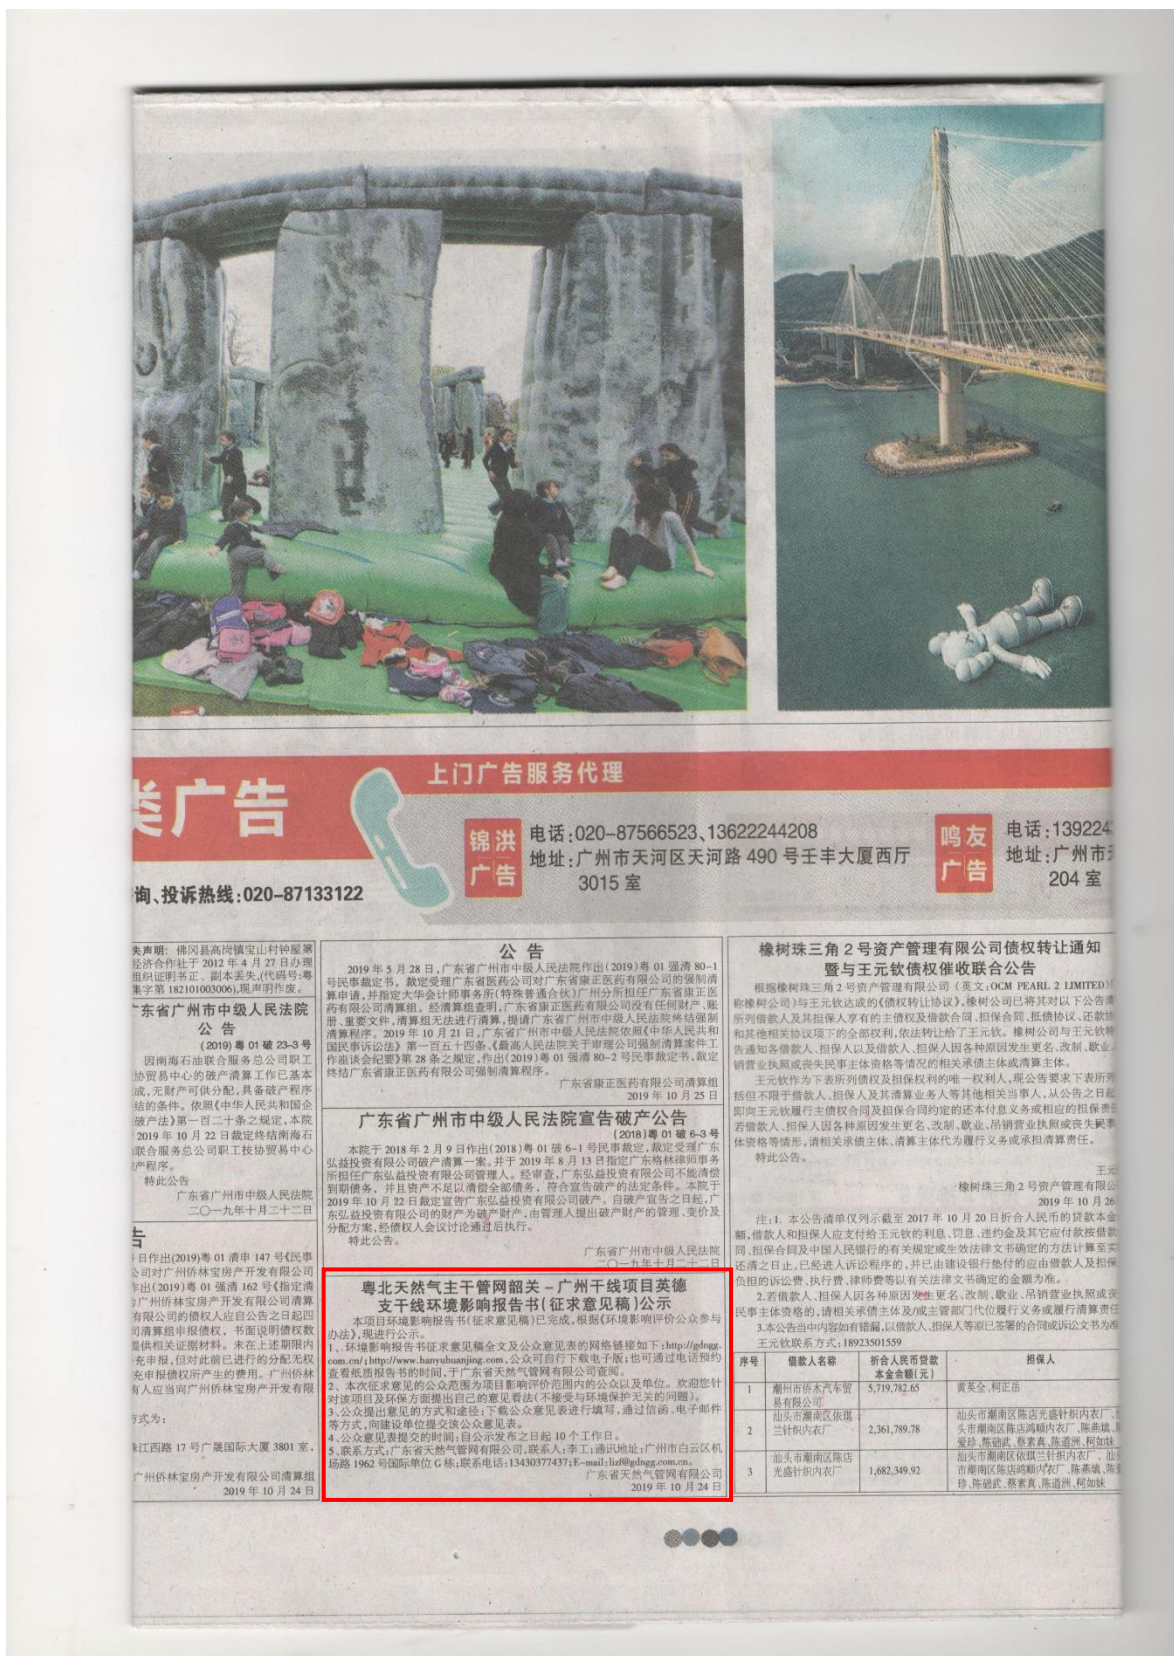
类广告

上门广告服务代理

锦洪广告 电话：020-87566523、13622244208 地址：广州市天河区天河路 490 号壬丰大厦西厅 3015 室

鸣友广告 电话：139224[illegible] 地址：广州市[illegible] 204 室

询、投诉热线：020-87133122

失声明：佛冈县高岗镇宝山村钟屋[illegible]经济合作社于 2012 年 4 月 27 日办理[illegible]组织证明书正、副本丢失，(代码号：粤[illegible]字第 182101003006)，现声明作废。

广东省广州市中级人民法院
公 告
(2019) 粤 01 破 23-3 号
因南海石油联合服务总公司职工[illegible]协贸易中心的破产清算工作已基本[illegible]成，无财产可供分配，具备破产程序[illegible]结的条件。依照《中华人民共和国企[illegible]破产法》第一百二十条之规定，本院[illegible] 2019 年 10 月 22 日裁定终结南海石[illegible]联合服务总公司职工技协贸易中心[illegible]产程序。
特此公告
广东省广州市中级人民法院
二〇一九年十月二十二日

公 告
2019 年 5 月 28 日，广东省广州市中级人民法院作出(2019)粤 01 强清 80-1 号民事裁定书，裁定受理广东省医药公司对广东省康正医药有限公司的强制清算申请，并指定大华会计师事务所(特殊普通合伙)广州分所担任广东省康正医药有限公司清算组。经清算组查明，广东省康正医药有限公司没有任何财产、账册、重要文件，清算无法进行清算，提请广东省广州市中级人民法院终结强制清算程序。2019 年 10 月 21 日，广东省广州市中级人民法院依照《中华人民共和国民事诉讼法》第一百五十四条、《最高人民法院关于审理公司强制清算案件工作座谈会纪要》第 28 条之规定，作出(2019)粤 01 强清 80-2 号民事裁定书，裁定终结广东省康正医药有限公司强制清算程序。
广东省康正医药有限公司清算组
2019 年 10 月 25 日

广东省广州市中级人民法院宣告破产公告
(2018)粤 01 破 6-3 号
本院于 2018 年 2 月 9 日作出(2018)粤 01 破 6-1 号民事裁定，裁定受理广东弘益投资有限公司破产清算一案。并于 2019 年 8 月 13 日指定广东格林律师事务所担任广东弘益投资有限公司管理人。经审查，广东弘益投资有限公司不能清偿到期债务，并且资产不足以清偿全部债务，符合宣告破产的法定条件。本院于 2019 年 10 月 22 日裁定宣告广东弘益投资有限公司破产。自破产宣告之日起，广东弘益投资有限公司的财产为破产财产，由管理人提出破产财产的管理、变价及分配方案，经债权人会议讨论通过后执行。
特此公告。
广东省广州市中级人民法院
二〇一九年十月二十二日

告
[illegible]日作出(2019)粤 01 清申 147 号《民事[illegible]公司对广州侨林宝房产开发有限公司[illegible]作出(2019)粤 01 强清 162 号《指定清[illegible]广州侨林宝房产开发有限公司清算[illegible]有限公司的债权人应自公告之日起四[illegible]司清算组申报债权，书面说明债权数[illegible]提供相关证据材料。未在上述期限内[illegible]充申报，但对此前已进行的分配无权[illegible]充申报债权所产生的费用。广州侨林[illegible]有人应当向广州侨林宝房产开发有限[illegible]
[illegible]式为：
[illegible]建江西路 17 号广晟国际大厦 3801 室，
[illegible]广州侨林宝房产开发有限公司清算组
2019 年 10 月 24 日

粤北天然气主干管网韶关－广州干线项目英德支干线环境影响报告书(征求意见稿)公示
本项目环境影响报告书(征求意见稿)已完成，根据《环境影响评价公众参与办法》，现进行公示。
1、环境影响报告书征求意见稿全文及公众意见表的网络链接如下：http://gdngg.com.cn/；http://www.hanyuhuanjing.com，公众可自行下载电子版；也可通过电话预约查看纸质报告书的时间，于广东省天然气管网有限公司查阅。
2、本次征求意见的公众范围为项目影响评价范围内的公众以及单位。欢迎您针对该项目及环保方面提出自己的意见看法(不接受与环境保护无关的问题)。
3、公众提出意见的方式和途径：下载公众意见表进行填写，通过信函、电子邮件等方式，向建设单位提交公众意见表。
4、公众意见表提交的时间：自公示发布之日起 10 个工作日。
5、联系方式：广东省天然气管网有限公司，联系人：李工；通讯地址：广州市白云区机场路 1962 号国际单位 G 栋；联系电话：13430377437；E-mail：lizf@gdngg.com.cn。
广东省天然气管网有限公司
2019 年 10 月 24 日

橡树珠三角 2 号资产管理有限公司债权转让通知暨与王元钦债权催收联合公告
根据橡树珠三角 2 号资产管理有限公司（英文：OCM PEARL 2 LIMITED)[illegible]称橡树公司)与王元钦达成的《债权转让协议》，橡树公司已将其对以下公告清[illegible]所列借款人及其担保人享有的主债权及借款合同、担保合同、抵债协议、还款协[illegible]和其他相关协议项下的全部权利，依法转让给了王元钦。橡树公司与王元钦特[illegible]告通知各借款人、担保人以及借款人、担保人因各种原因发生更名、改制、歇业、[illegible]销营业执照或丧失民事主体资格等情况的相关承债主体或清算主体。
王元钦作为下表所列债权及担保权利的唯一权利人，现公告要求下表所列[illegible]括但不限于借款人、担保人及其清算业务人等其他相关当事人，从公告之日起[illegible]即向王元钦履行主债权合同及担保合同约定的还本付息义务或相应的担保责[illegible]若借款人、担保人因各种原因发生更名、改制、歇业、吊销营业执照或丧失民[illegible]体资格等情形，请相关承债主体、清算主体代为履行义务或承担清算责任。
特此公告。
王元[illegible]
橡树珠三角 2 号资产管理有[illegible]
2019 年 10 月 26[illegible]

注：1. 本公告清单仅列示截至 2017 年 10 月 20 日折合人民币的贷款本金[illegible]额，借款人和担保人应支付给王元钦的利息、罚息、违约金及其它应付款按借款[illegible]同、担保合同及中国人民银行的有关规定或生效法律文书确定的方法计算至实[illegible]还清之日止，已经进入诉讼程序的，并已由建设银行垫付的应由借款人及担保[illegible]负担的诉讼费、执行费、律师费等以有关法律文书确定的金额为准。
2.若借款人、担保人因各种原因发生更名、改制、歇业、吊销营业执照或丧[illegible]民事主体资格的，请相关承债主体及/或主管部门代位履行义务或履行清算责任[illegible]
3.本公告当中内容如有错漏，以借款人、担保人等原已签署的合同或诉讼文书为准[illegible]
王元钦联系方式：18923501559

| 序号 | 借款人名称 | 折合人民币贷款本金余额(元) | 担保人 |
|---|---|---|---|
| 1 | 潮州市侨木汽车贸易有限公司 | 5,719,782.65 | 黄英全、柯正岳 |
| 2 | 汕头市潮南区依琪兰针织内衣厂 | 2,361,789.78 | 汕头市潮南区陈店光盛针织内衣厂、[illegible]头市潮南区陈店鸿顺内衣厂、陈燕城、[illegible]爱珍、陈韶武、蔡素真、陈道洲、柯如妹 |
| 3 | 汕头市潮南区陈店光盛针织内衣厂 | 1,682,349.92 | 汕头市潮南区依琪兰针织内衣厂、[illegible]市潮南区陈店鸿顺内衣厂、陈燕城、陈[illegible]珍、陈韶武、蔡素真、陈道洲、柯如妹 |